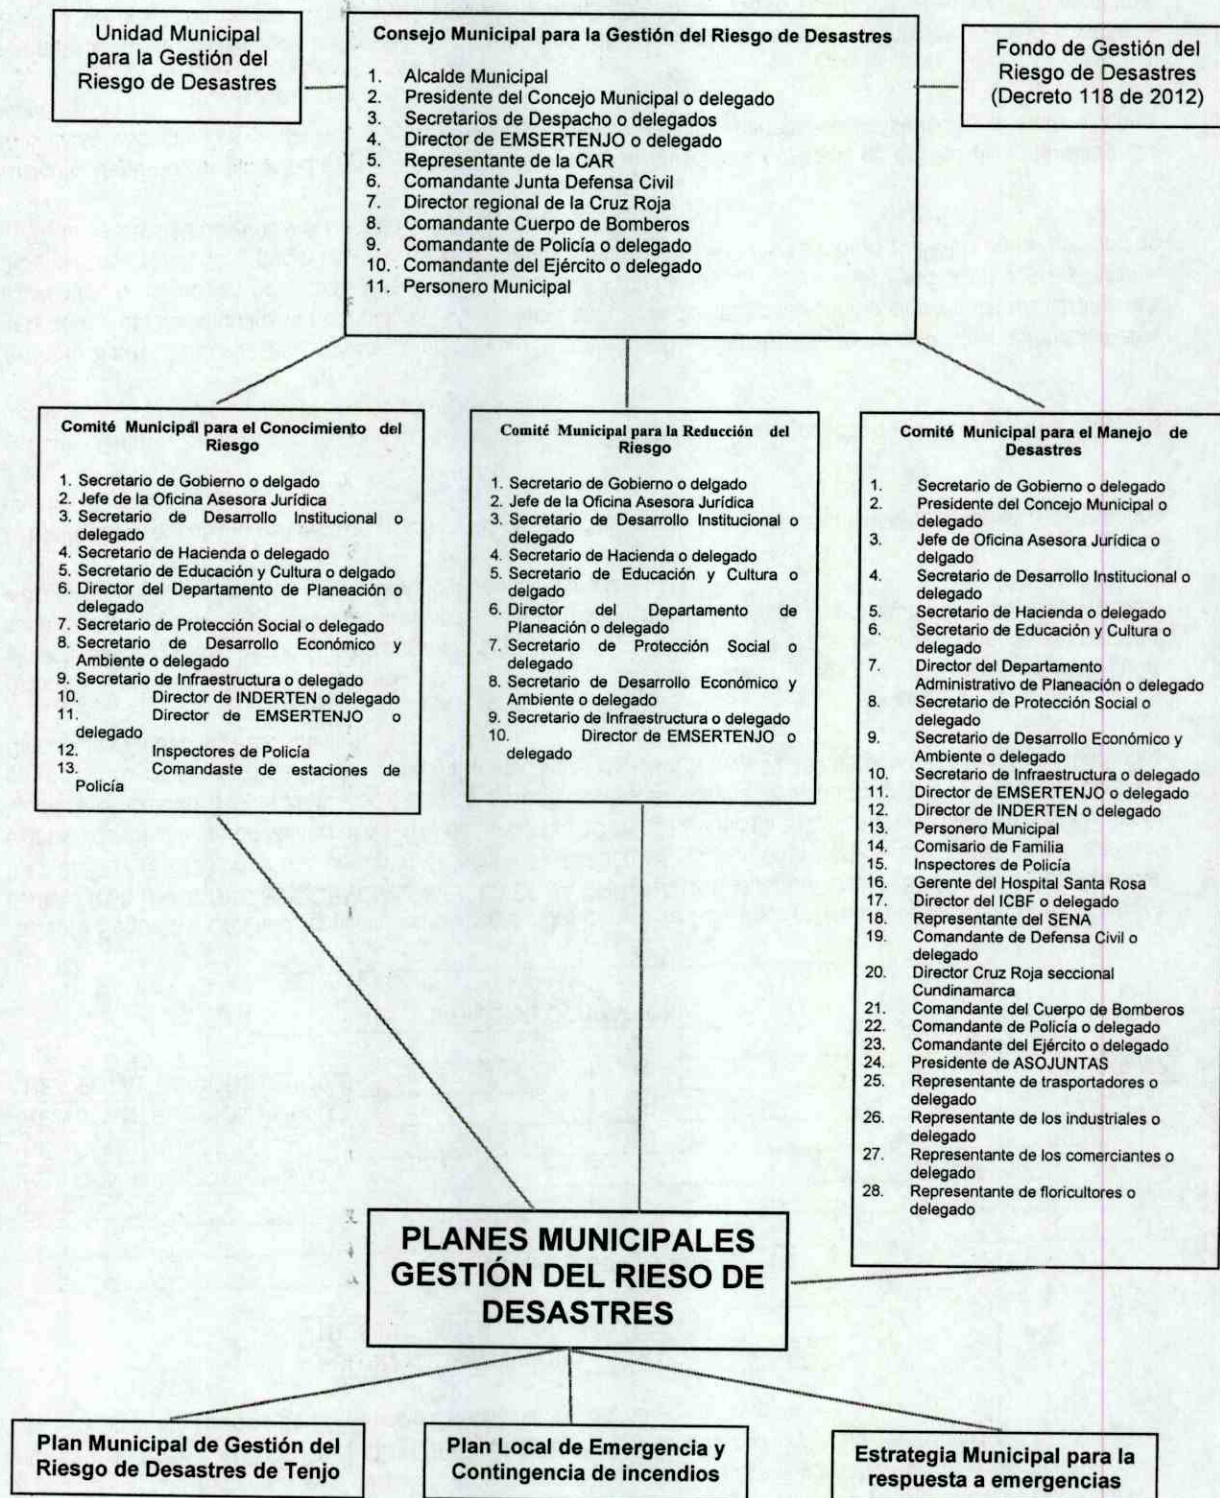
Unidad Municipal para la Gestión del Riesgo de Desastres

Consejo Municipal para la Gestión del Riesgo de Desastres

1. Alcalde Municipal
2. Presidente del Concejo Municipal o delegado
3. Secretarios de Despacho o delegados
4. Director de EMSERTENJO o delegado
5. Representante de la CAR
6. Comandante Junta Defensa Civil
7. Director regional de la Cruz Roja
8. Comandante Cuerpo de Bomberos
9. Comandante de Policía o delegado
10. Comandante del Ejército o delegado
11. Personero Municipal

Fondo de Gestión del Riesgo de Desastres (Decreto 118 de 2012)

Comité Municipal para el Conocimiento del Riesgo

1. Secretario de Gobierno o delgado
2. Jefe de la Oficina Asesora Jurídica
3. Secretario de Desarrollo Institucional o delegado
4. Secretario de Hacienda o delegado
5. Secretario de Educación y Cultura o delgado
6. Director del Departamento de Planeación o delegado
7. Secretario de Protección Social o delegado
8. Secretario de Desarrollo Económico y Ambiente o delegado
9. Secretario de Infraestructura o delegado
10. Director de INDERTEN o delegado
11. Director de EMSERTENJO o delegado
12. Inspectores de Policía
13. Comandaste de estaciones de Policía

Comité Municipal para la Reducción del Riesgo

1. Secretario de Gobierno o delgado
2. Jefe de la Oficina Asesora Jurídica
3. Secretario de Desarrollo Institucional o delegado
4. Secretario de Hacienda o delegado
5. Secretario de Educación y Cultura o delgado
6. Director del Departamento de Planeación o delegado
7. Secretario de Protección Social o delegado
8. Secretario de Desarrollo Económico y Ambiente o delegado
9. Secretario de Infraestructura o delegado
10. Director de EMSERTENJO o delegado

Comité Municipal para el Manejo de Desastres

1. Secretario de Gobierno o delegado
2. Presidente del Concejo Municipal o delegado
3. Jefe de Oficina Asesora Jurídica o delgado
4. Secretario de Desarrollo Institucional o delegado
5. Secretario de Hacienda o delegado
6. Secretario de Educación y Cultura o delegado
7. Director del Departamento Administrativo de Planeación o delegado
8. Secretario de Protección Social o delegado
9. Secretario de Desarrollo Económico y Ambiente o delegado
10. Secretario de Infraestructura o delegado
11. Director de EMSERTENJO o delegado
12. Director de INDERTEN o delegado
13. Personero Municipal
14. Comisario de Familia
15. Inspectores de Policía
16. Gerente del Hospital Santa Rosa
17. Director del ICBF o delegado
18. Representante del SENA
19. Comandante de Defensa Civil o delegado
20. Director Cruz Roja seccional Cundinamarca
21. Comandante del Cuerpo de Bomberos
22. Comandante de Policía o delegado
23. Comandante del Ejército o delegado
24. Presidente de ASOJUNTAS
25. Representante de trasportadores o delegado
26. Representante de los industriales o delegado
27. Representante de los comerciantes o delegado
28. Representante de floricultores o delegado

PLANES MUNICIPALES GESTIÓN DEL RIESO DE DESASTRES

Plan Municipal de Gestión del Riesgo de Desastres de Tenjo

Plan Local de Emergencia y Contingencia de incendios

Estrategia Municipal para la respuesta a emergencias